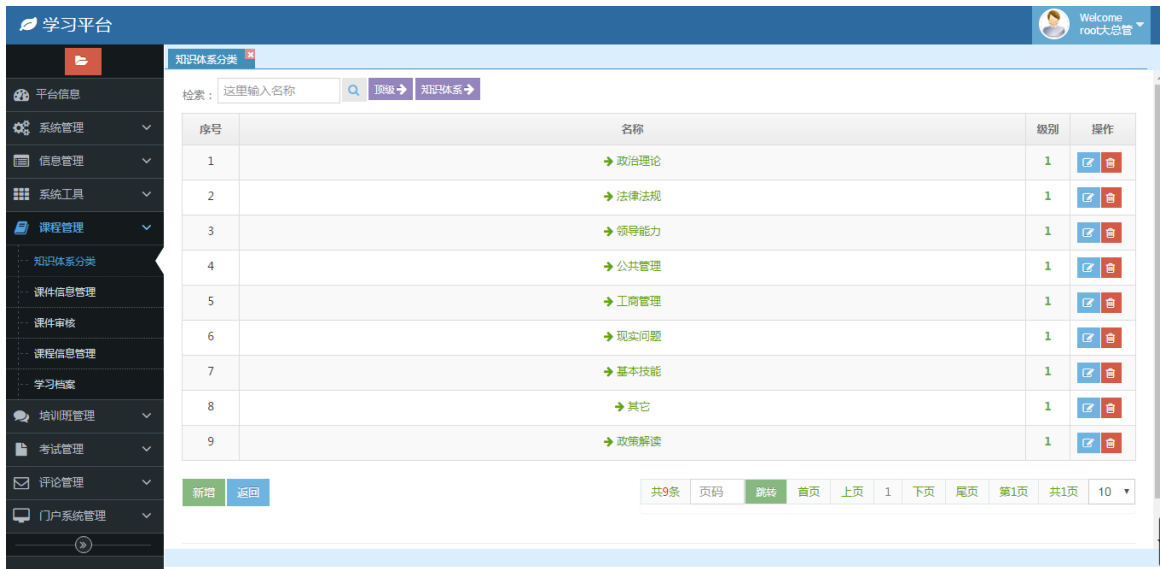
学习平台

Welcome
root大总管

平台信息
系统管理
信息管理
系统工具
课程管理
知识体系分类
课件信息管理
课件审核
课程信息管理
学习档案
培训班管理
考试管理
评论管理
门户系统管理

知识体系分类

检索： 这里输入名称 顶级 知识体系

| 序号 | 名称 | 级别 | 操作 |
|---|---|---|---|
| 1 | 政治理论 | 1 | |
| 2 | 法律法规 | 1 | |
| 3 | 领导能力 | 1 | |
| 4 | 公共管理 | 1 | |
| 5 | 工商管理 | 1 | |
| 6 | 现实问题 | 1 | |
| 7 | 基本技能 | 1 | |
| 8 | 其它 | 1 | |
| 9 | 政策解读 | 1 | |

新增 返回

共9条 页码 跳转 首页 上页 1 下页 尾页 第1页 共1页 10